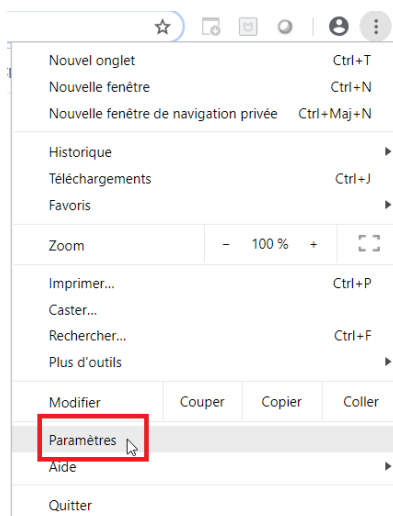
Nouvel onglet Ctrl+T
Nouvelle fenêtre Ctrl+N
Nouvelle fenêtre de navigation privée Ctrl+Maj+N

Historique
Téléchargements Ctrl+J
Favoris

Zoom − 100 % +

Imprimer... Ctrl+P
Caster...
Rechercher... Ctrl+F
Plus d'outils

Modifier Couper Copier Coller

Paramètres
Aide

Quitter